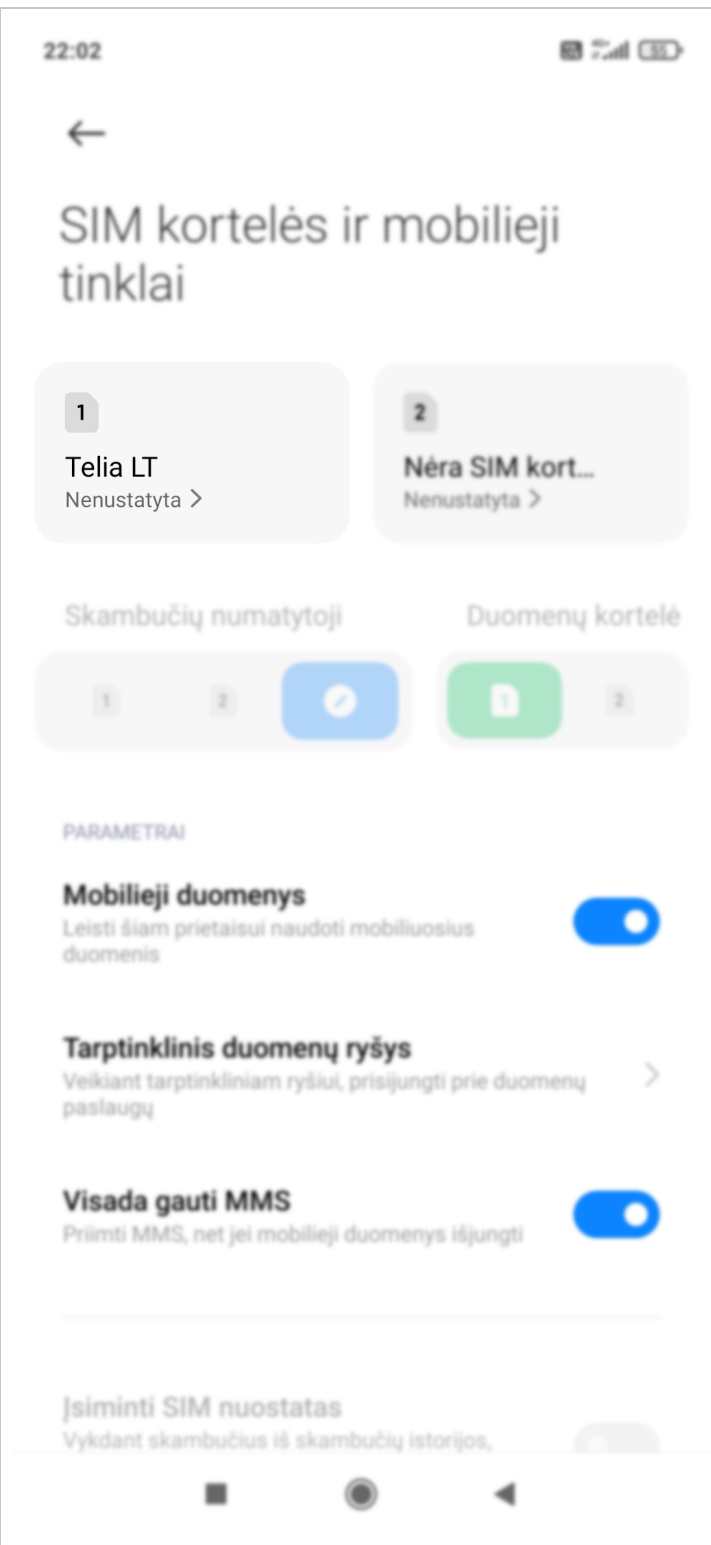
22:02

SIM kortelės ir mobilieji tinklai

1
Telia LT
Nenustatyta >

2
Nėra SIM kort...
Nenustatyta >

Skambučių numatytoji

Duomenų kortelė

1 2

1 2

PARAMETRAI

Mobilieji duomenys
Leisti šiam prietaisui naudoti mobiliuosius duomenis

Tarptinklinis duomenų ryšys
Veikiant tarptinkliniam ryšiui, prisijungti prie duomenų paslaugų

Visada gauti MMS
Priimti MMS, net jei mobilieji duomenys išjungti

Įsiminti SIM nuostatas
Vykdant skambučius iš skambučių istorijos,